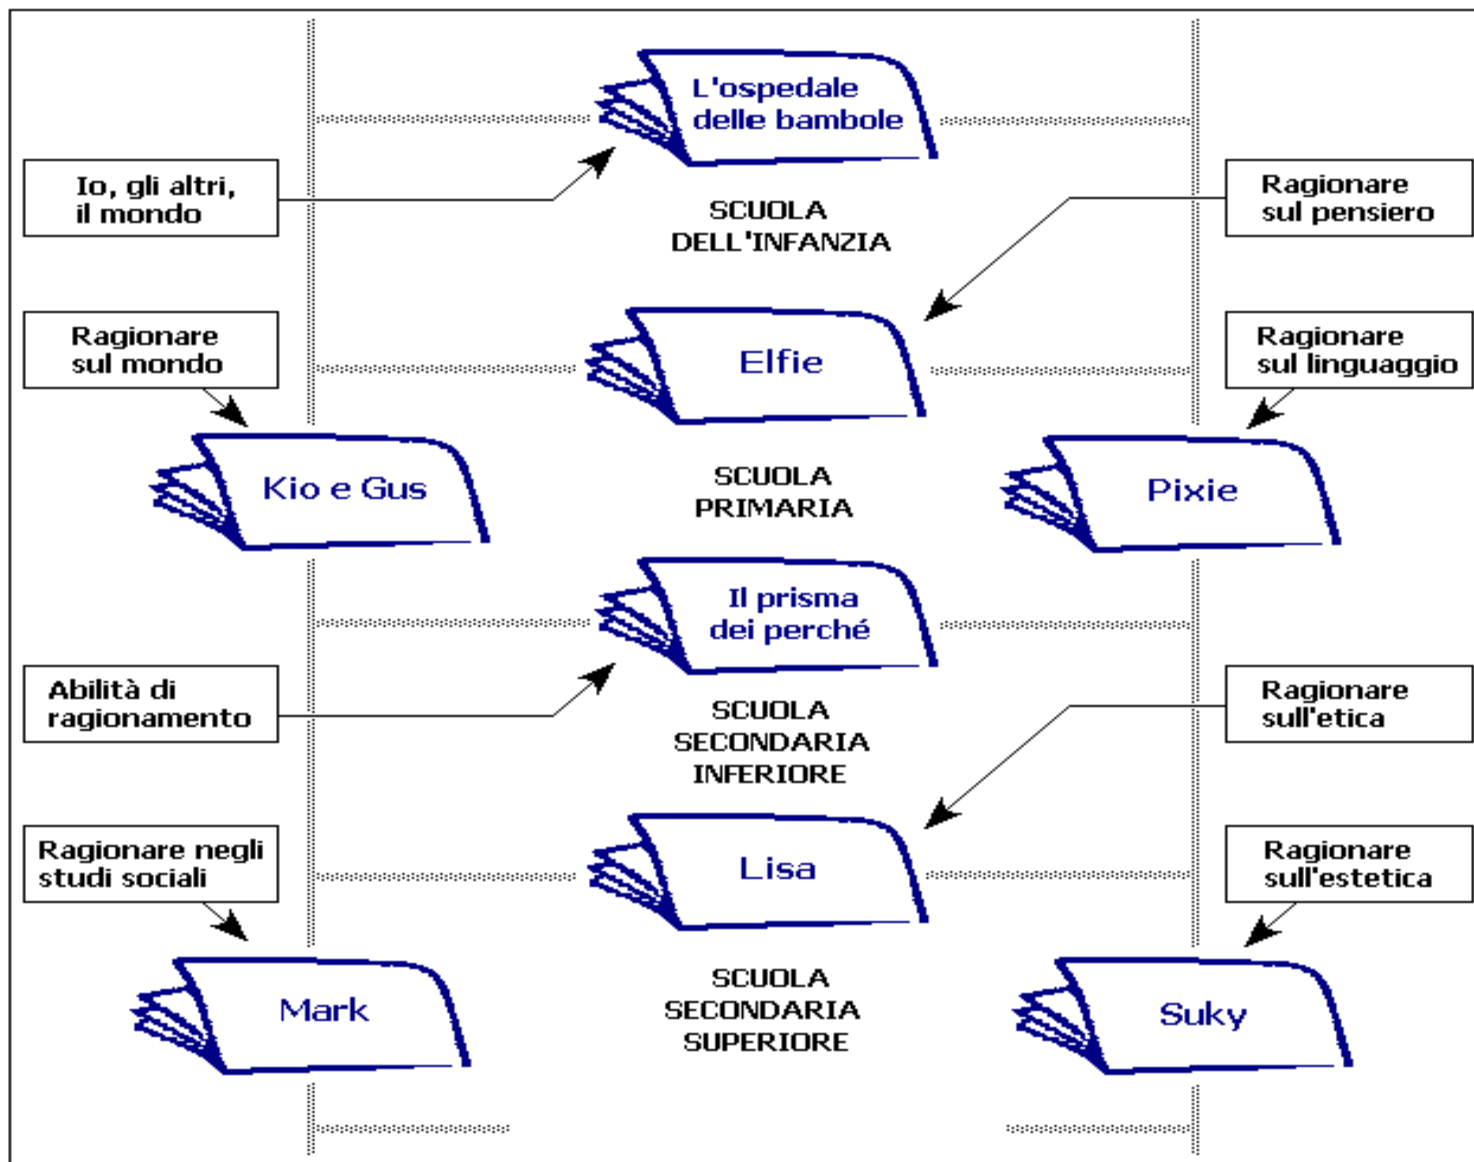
L'ospedale delle bambole

Io, gli altri, il mondo

Ragionare sul pensiero

SCUOLA DELL'INFANZIA

Ragionare sul mondo

Elfie

Ragionare sul linguaggio

Kio e Gus

SCUOLA PRIMARIA

Pixie

Il prisma dei perché

Abilità di ragionamento

Ragionare sull'etica

SCUOLA SECONDARIA INFERIORE

Ragionare negli studi sociali

Lisa

Ragionare sull'estetica

Mark

SCUOLA SECONDARIA SUPERIORE

Suky